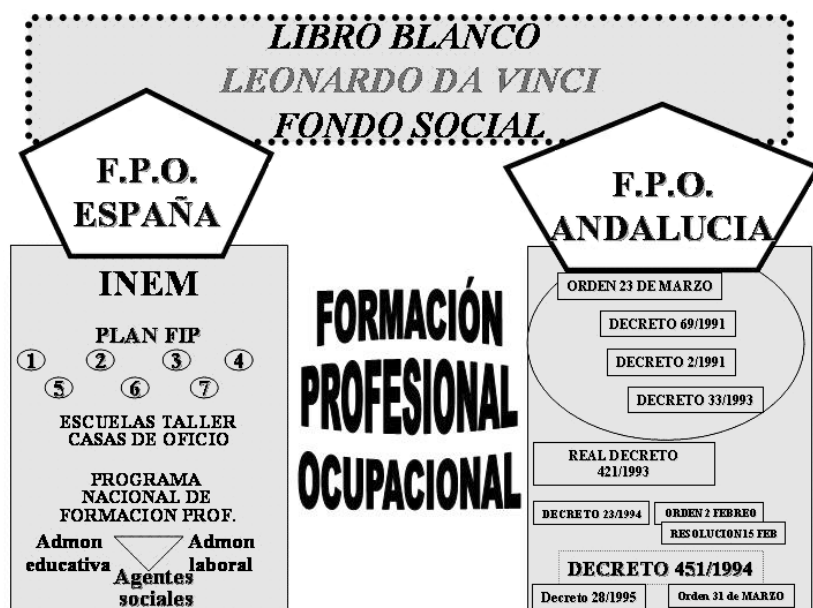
LIBRO BLANCO
LEONARDO DA VINCI
FONDO SOCIAL

F.P.O.
ESPAÑA

INEM

PLAN FIP
1 2 3 4
5 6 7

ESCUELAS TALLER
CASAS DE OFICIO

PROGRAMA
NACIONAL DE
FORMACION PROF.

Admon educativa
Admon laboral
Agentes sociales

FORMACIÓN
PROFESIONAL
OCUPACIONAL

F.P.O.
ANDALUCIA

ORDEN 23 DE MARZO
DECRETO 69/1991
DECRETO 2/1991
DECRETO 33/1993

REAL DECRETO 421/1993

DECRETO 23/1994
ORDEN 2 FEBREO
RESOLUCION15 FEB

DECRETO 451/1994

Decreto 28/1995
Orden 31 de MARZO